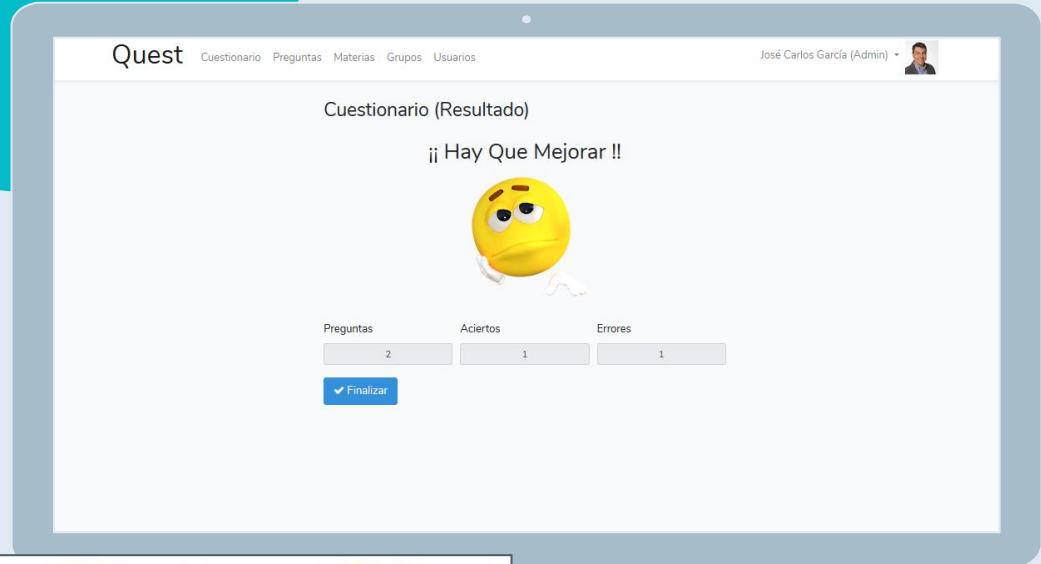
Quest Cuestionario Preguntas Materias Grupos Usuarios

José Carlos García (Admin)

Cuestionario (Resultado)

¡¡ Hay Que Mejorar !!

| Preguntas | Aciertos | Errores |
|---|---|---|
| 2 | 1 | 1 |

Finalizar